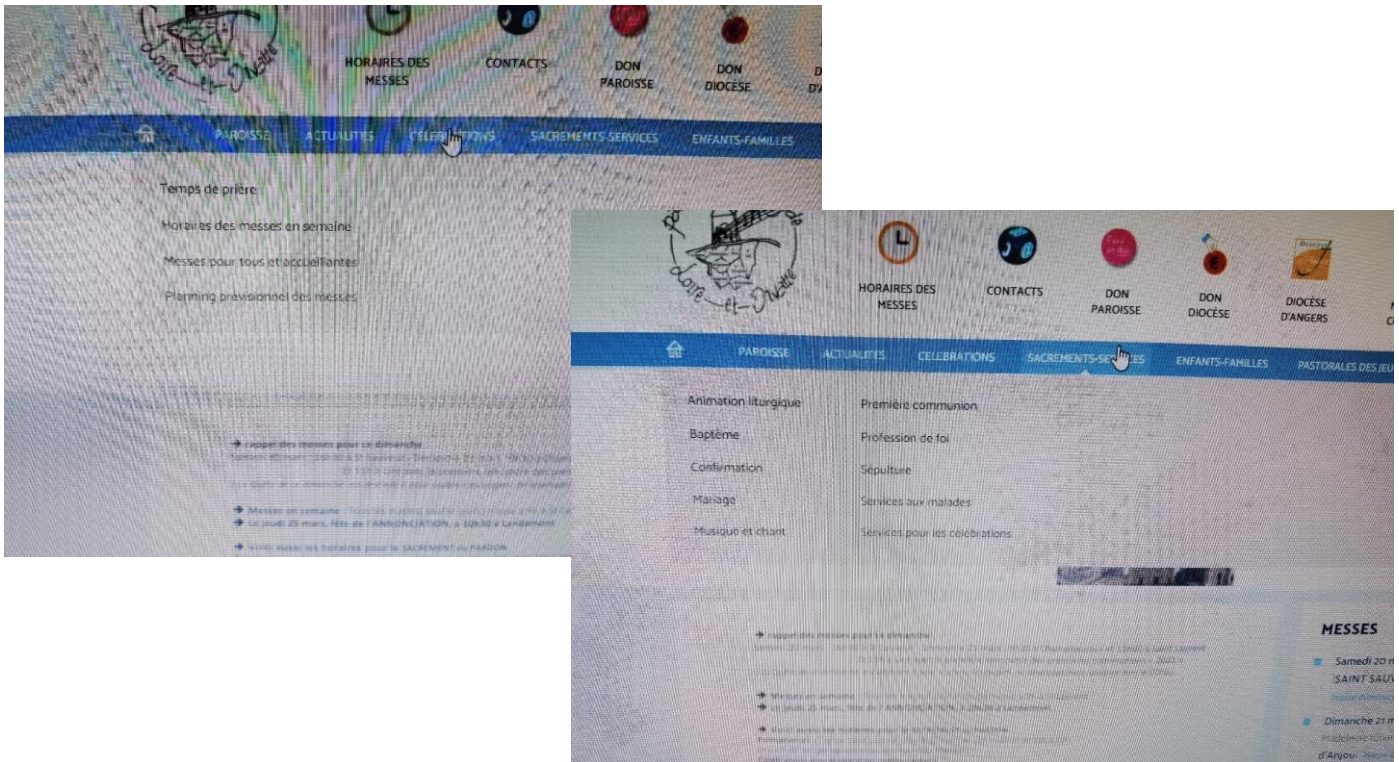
Loire-et-Vallée

HORAIRES DES MESSES

CONTACTS

DON PAROISSE

DON DIOCÈSE

PAROISSE ACTUALITES CELEBRATIONS SACREMENTS-SERVICES ENFANTS-FAMILLES

Temps de prière

Horaires des messes en semaine

Messes pour tous et accueillantes

Planning prévisionnel des messes

➜ rappel des messes pour ce dimanche

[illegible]

➜ Messes en semaine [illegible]
➜ Le jeudi 25 mars, fête de l'ANNONCIATION, à 10h30 à Landemont

➜ Voici aussi les horaires pour le SACREMENT du PARDON

Loire-et-Vallée

HORAIRES DES MESSES

CONTACTS

DON PAROISSE

DON DIOCÈSE

DIOCÈSE D'ANGERS

PAROISSE ACTUALITES CELEBRATIONS SACREMENTS-SERVICES ENFANTS-FAMILLES PASTORALES DES JEU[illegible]

Animation liturgique

Baptême

Confirmation

Mariage

Musique et chant

Première communion

Profession de foi

Sépulture

Services aux malades

Services pour les célébrations

➜ rappel des messes pour ce dimanche

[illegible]

➜ Messes en semaine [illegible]
➜ Le jeudi 25 mars, fête de l'ANNONCIATION, à 10h30 à Landemont

➜ Voici aussi les horaires pour le SACREMENT du PARDON

MESSES

Samedi 20 m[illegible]
SAINT SAUV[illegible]

Dimanche 21 m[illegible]
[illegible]
d'Anjou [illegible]